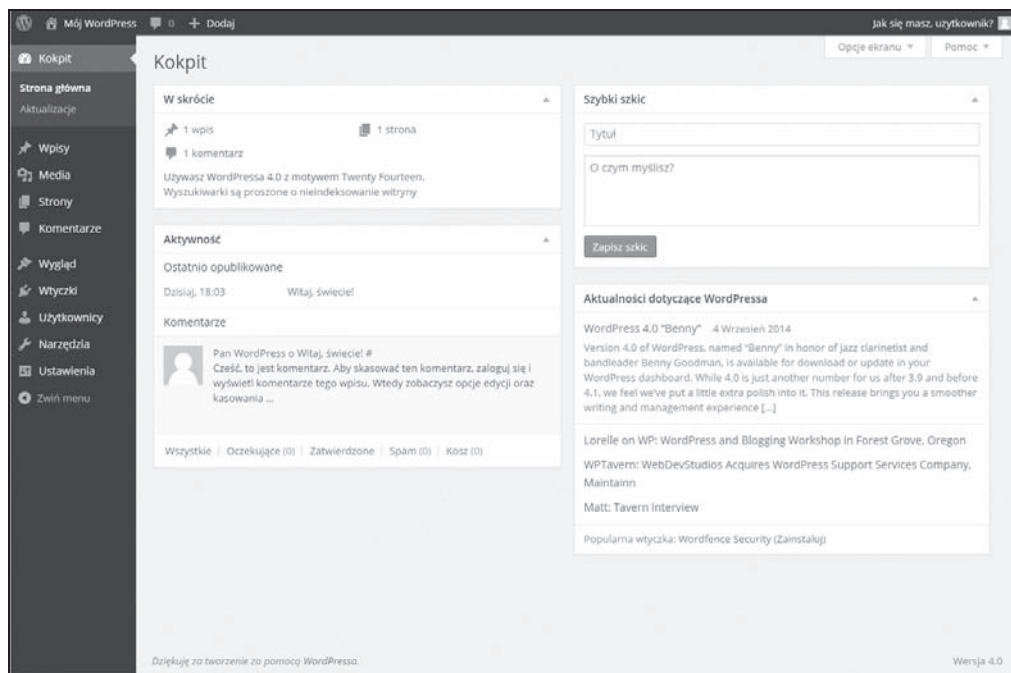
Mój WordPress 0 + Dodaj

Jak się masz, uzytkownik?

Kokpit

Strona główna
Aktualizacje

Wpisy
Media
Strony
Komentarze

Wygląd
Wtyczki
Użytkownicy
Narzędzia
Ustawienia
Zwiń menu

Kokpit

Opcje ekranu ▾ Pomoc ▾

W skrócie

1 wpis
1 strona
1 komentarz

Używasz WordPressa 4.0 z motywem Twenty Fourteen.
Wyszukiwarki są proszone o nieindeksowanie witryny

Aktywność

Ostatnio opublikowane

Dzisiaj, 18:03 Witaj, świecie!

Komentarze

Pan WordPress o Witaj, świecie! #
Cześć, to jest komentarz. Aby skasować ten komentarz, zaloguj się i wyświetl komentarze tego wpisu. Wtedy zobaczysz opcje edycji oraz kasowania ...

Wszystkie | Oczekujące (0) | Zatwierdzone | Spam (0) | Kosz (0)

Szybki szkic

Tytuł

O czym myślisz?

Zapisz szkic

Aktualności dotyczące WordPressa

WordPress 4.0 "Benny" 4 Wrzesień 2014
Version 4.0 of WordPress, named "Benny" in honor of jazz clarinetist and bandleader Benny Goodman, is available for download or update in your WordPress dashboard. While 4.0 is just another number for us after 3.9 and before 4.1, we feel we've put a little extra polish into it. This release brings you a smoother writing and management experience [...]

Lorelle on WP: WordPress and Blogging Workshop in Forest Grove, Oregon

WPTavern: WebDevStudios Acquires WordPress Support Services Company, Maintainn

Matt: Tavern Interview

Popularna wtyczka: Wordfence Security (Zainstaluj)

Dziękuję za tworzenie za pomocą WordPressa.

Wersja 4.0